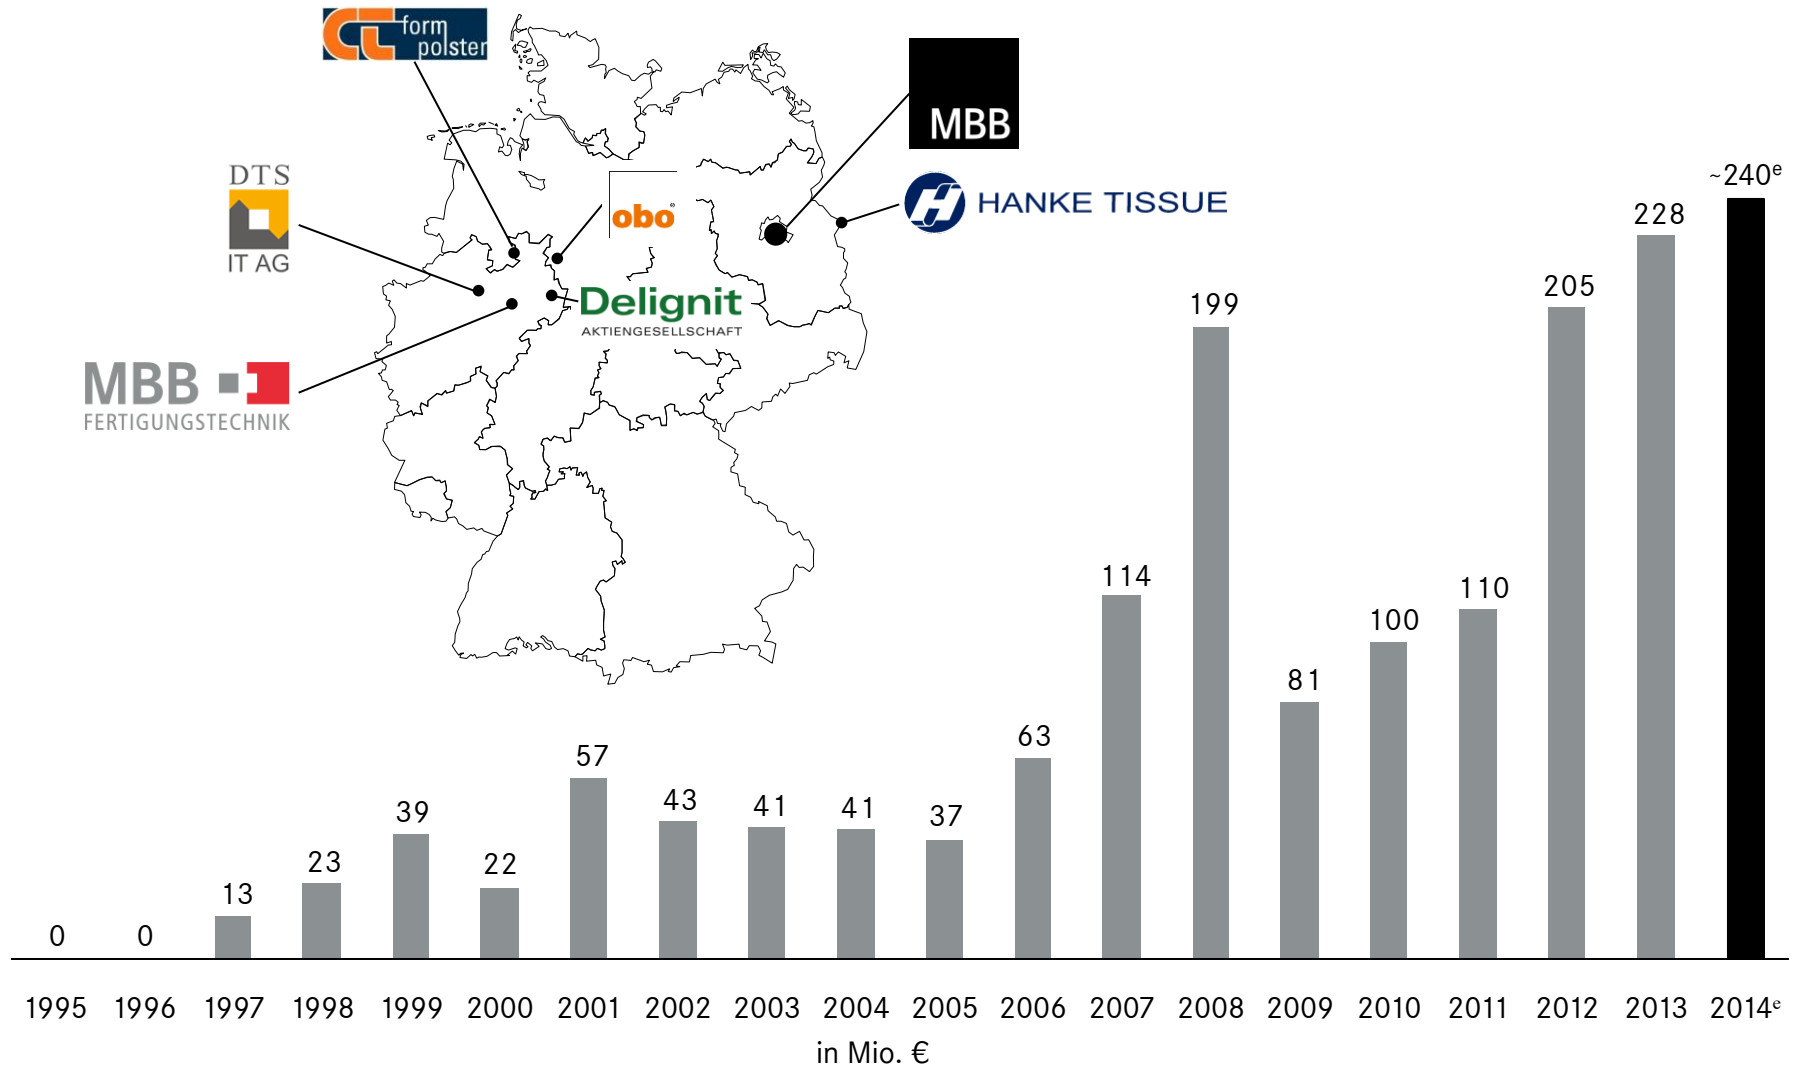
CT form polster

DTS
IT AG

MBB
FERTIGUNGSTECHNIK

obo

Delignit
AKTIENGESELLSCHAFT

MBB

HANKE TISSUE

~240$^e$
228
205
199
114
110
100
81
63
57
43
41
41
39
37
23
22
13
0
0

1995 1996 1997 1998 1999 2000 2001 2002 2003 2004 2005 2006 2007 2008 2009 2010 2011 2012 2013 2014$^e$

in Mio. €